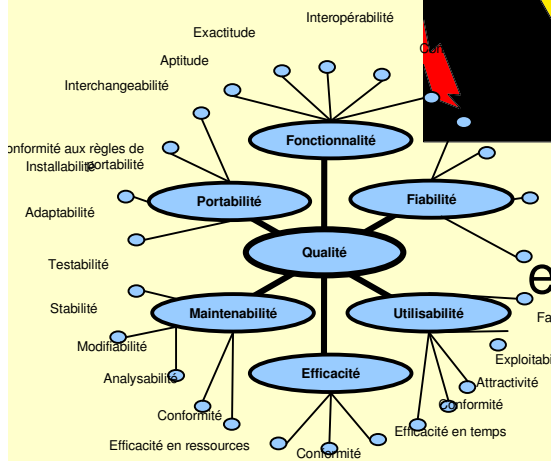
Interopérabilité

Exactitude

Aptitude

Interchangeabilité

Co

Fonctionnalité

onformité aux règles de portabilité

Installabilité

Portabilité

Fiabilité

Adaptabilité

Qualité

e

Testabilité

Stabilité

Maintenabilité

Utilisabilité

Fa

Modifiabilité

Exploitab

Analysabilité

Efficacité

Attractivité

Conformité

Conformité

Efficacité en temps

Efficacité en ressources

Conformité